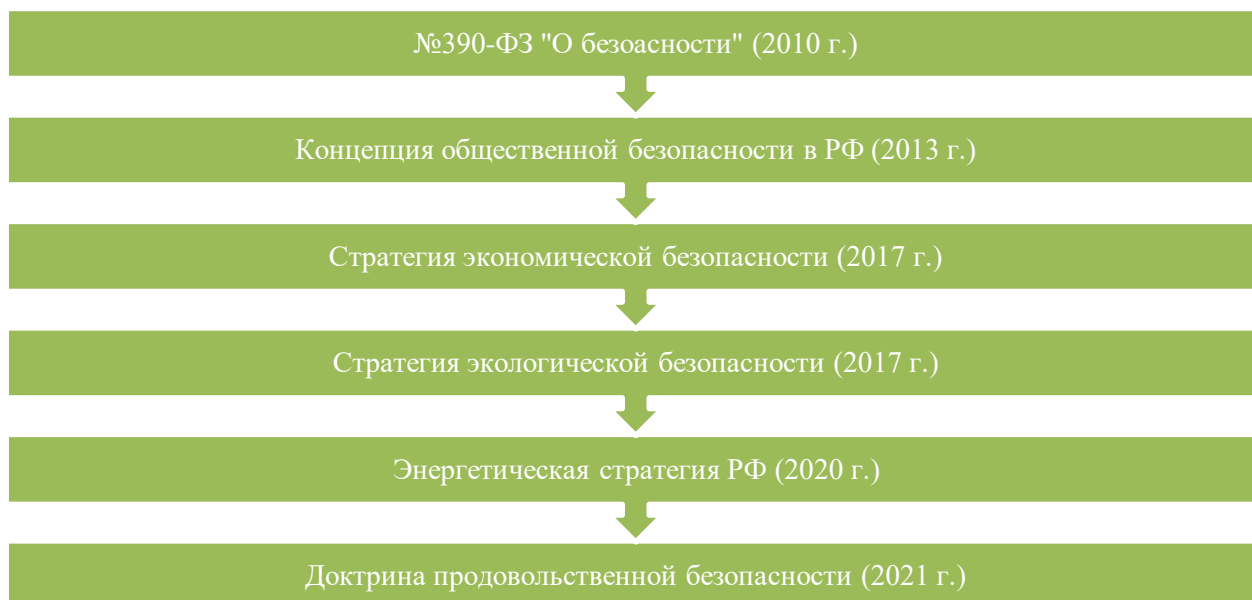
№390-ФЗ "О безоасности" (2010 г.)

Концепция общественной безопасности в РФ (2013 г.)

Стратегия экономической безопасности (2017 г.)

Стратегия экологической безопасности (2017 г.)

Энергетическая стратегия РФ (2020 г.)

Доктрина продовольственной безопасности (2021 г.)